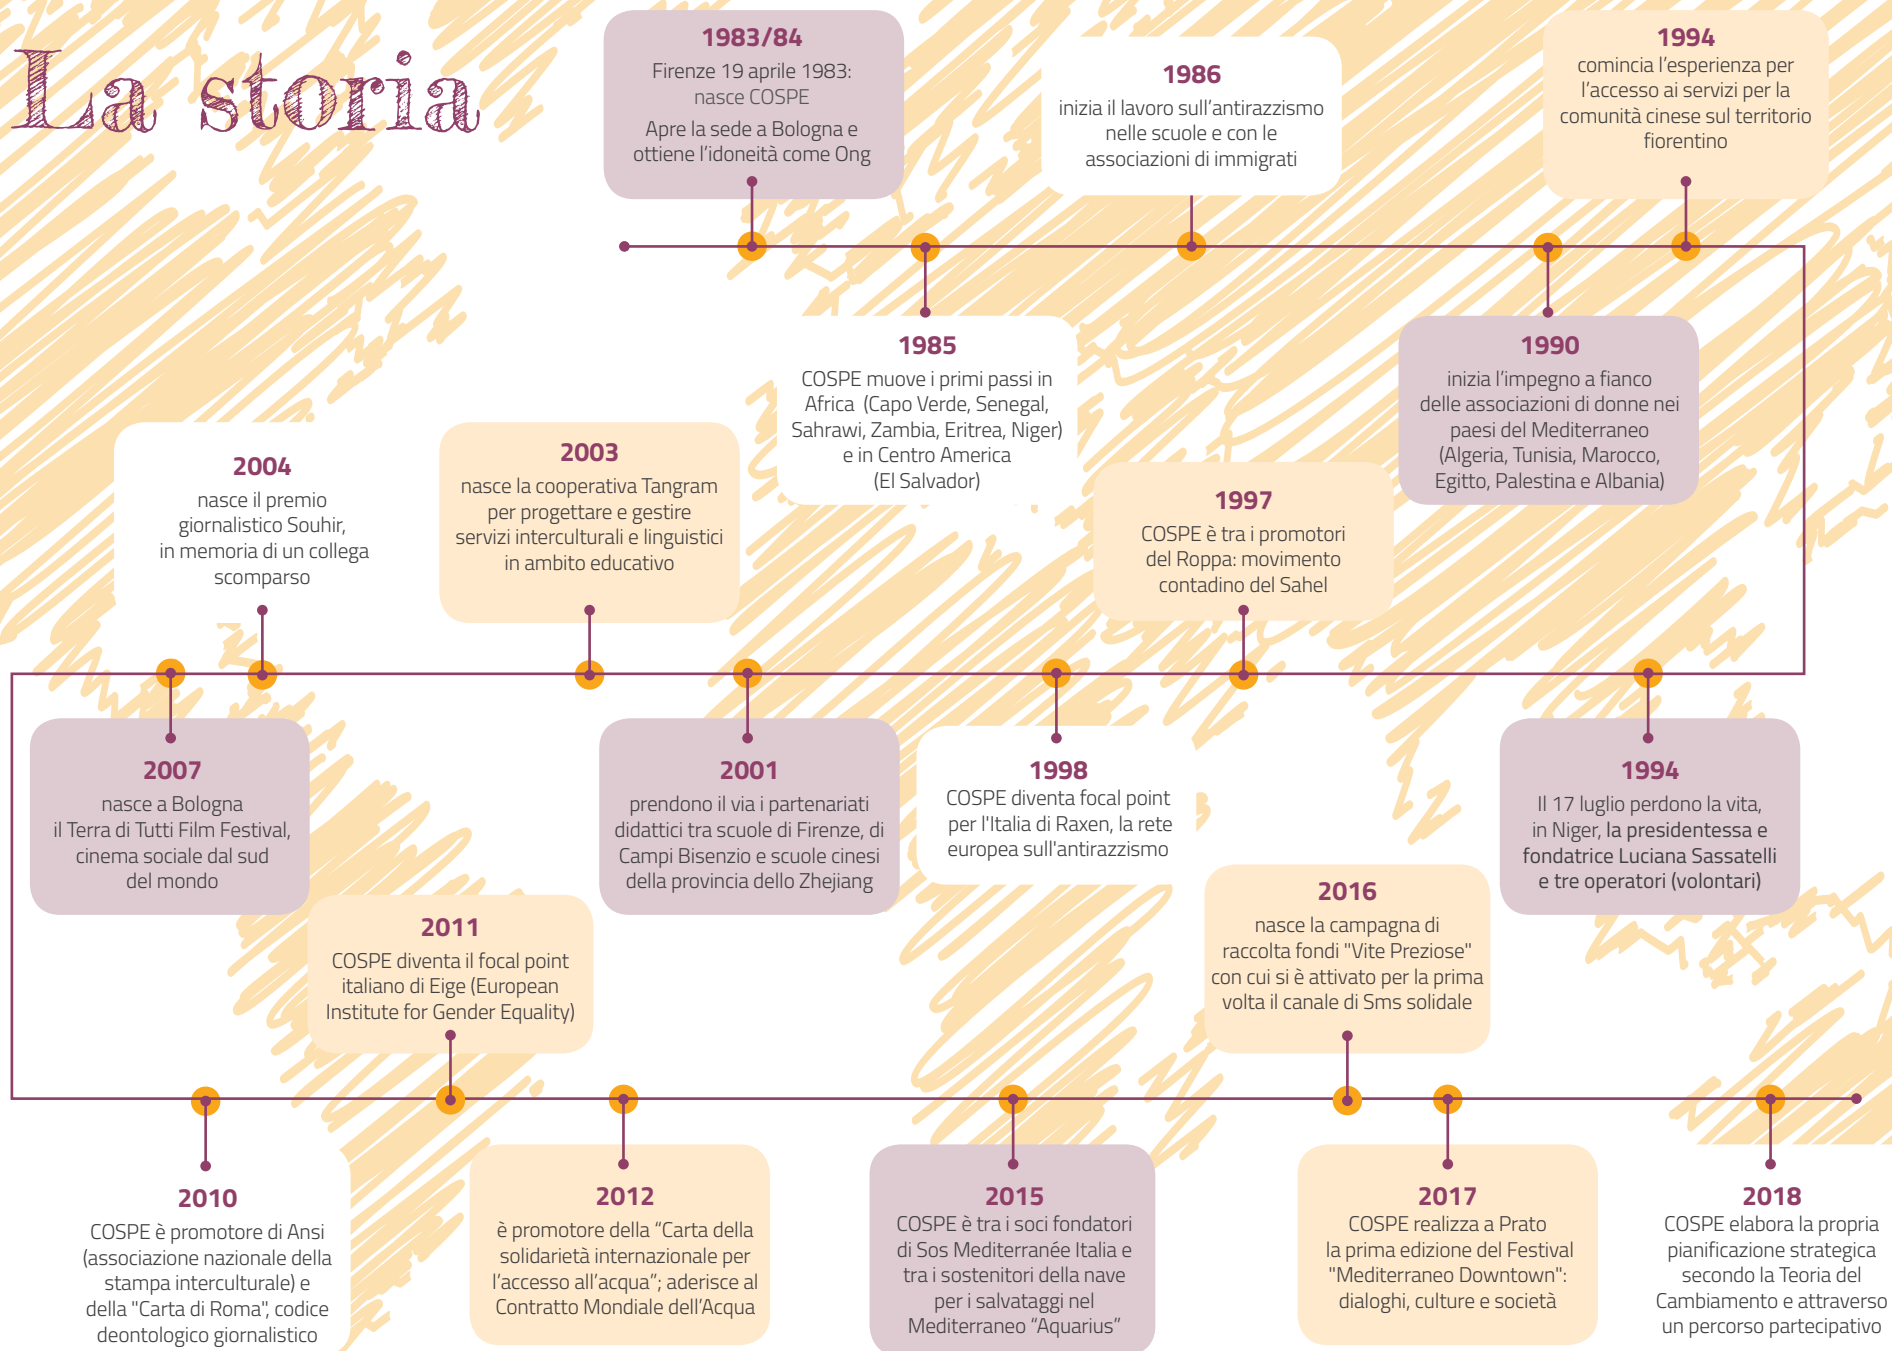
La storia

1983/84
Firenze 19 aprile 1983: nasce COSPE
Apre la sede a Bologna e ottiene l'idoneità come Ong

1986
inizia il lavoro sull'antirazzismo nelle scuole e con le associazioni di immigrati

1994
comincia l'esperienza per l'accesso ai servizi per la comunità cinese sul territorio fiorentino

1985
COSPE muove i primi passi in Africa (Capo Verde, Senegal, Sahrawi, Zambia, Eritrea, Niger) e in Centro America (El Salvador)

1990
inizia l'impegno a fianco delle associazioni di donne nei paesi del Mediterraneo (Algeria, Tunisia, Marocco, Egitto, Palestina e Albania)

2004
nasce il premio giornalistico Souhir, in memoria di un collega scomparso

2003
nasce la cooperativa Tangram per progettare e gestire servizi interculturali e linguistici in ambito educativo

1997
COSPE è tra i promotori del Roppa: movimento contadino del Sahel

2007
nasce a Bologna il Terra di Tutti Film Festival, cinema sociale dal sud del mondo

2001
prendono il via i partenariati didattici tra scuole di Firenze, di Campi Bisenzio e scuole cinesi della provincia dello Zhejiang

1998
COSPE diventa focal point per l'Italia di Raxen, la rete europea sull'antirazzismo

1994
Il 17 luglio perdono la vita, in Niger, la presidentessa e fondatrice Luciana Sassatelli e tre operatori (volontari)

2011
COSPE diventa il focal point italiano di Eige (European Institute for Gender Equality)

2016
nasce la campagna di raccolta fondi "Vite Preziose" con cui si è attivato per la prima volta il canale di Sms solidale

2010
COSPE è promotore di Ansi (associazione nazionale della stampa interculturale) e della "Carta di Roma", codice deontologico giornalistico

2012
è promotore della "Carta della solidarietà internazionale per l'accesso all'acqua"; aderisce al Contratto Mondiale dell'Acqua

2015
COSPE è tra i soci fondatori di Sos Mediterranée Italia e tra i sostenitori della nave per i salvataggi nel Mediterraneo "Aquarius"

2017
COSPE realizza a Prato la prima edizione del Festival "Mediterraneo Downtown": dialoghi, culture e società

2018
COSPE elabora la propria pianificazione strategica secondo la Teoria del Cambiamento e attraverso un percorso partecipativo